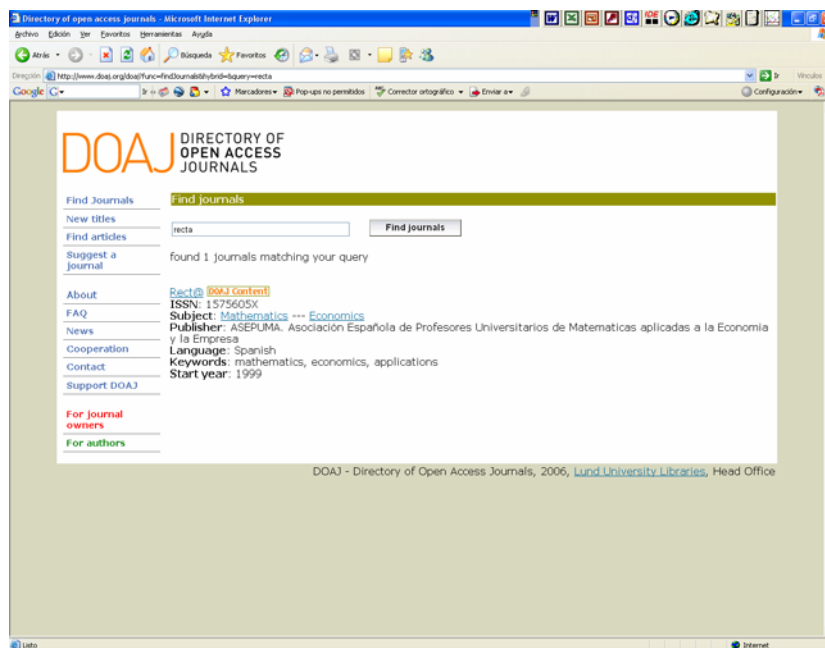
Directory of open access journals - Microsoft Internet Explorer

Archivo Edición Ver Favoritos Herramientas Ayuda

Atrás Búsqueda Favoritos

Dirección http://www.doaj.org/doaj?func=findJournals&hybrid=&query=recta

Ir Vínculos

Google G- Ir Marcadores Pop-ups no permitidos Corrector ortográfico Enviar a Configuración

DOAJ DIRECTORY OF OPEN ACCESS JOURNALS

Find Journals
New titles
Find articles
Suggest a journal

About
FAQ
News
Cooperation
Contact
Support DOAJ

For journal owners
For authors

Find journals

recta
Find journals

found 1 journals matching your query

Rect@ DOAJ Content
ISSN: 1575605X
Subject: Mathematics --- Economics
Publisher: ASEPUMA. Asociación Española de Profesores Universitarios de Matematicas aplicadas a la Economia y la Empresa
Language: Spanish
Keywords: mathematics, economics, applications
Start year: 1999

DOAJ - Directory of Open Access Journals, 2006, Lund University Libraries, Head Office

Listo
Internet